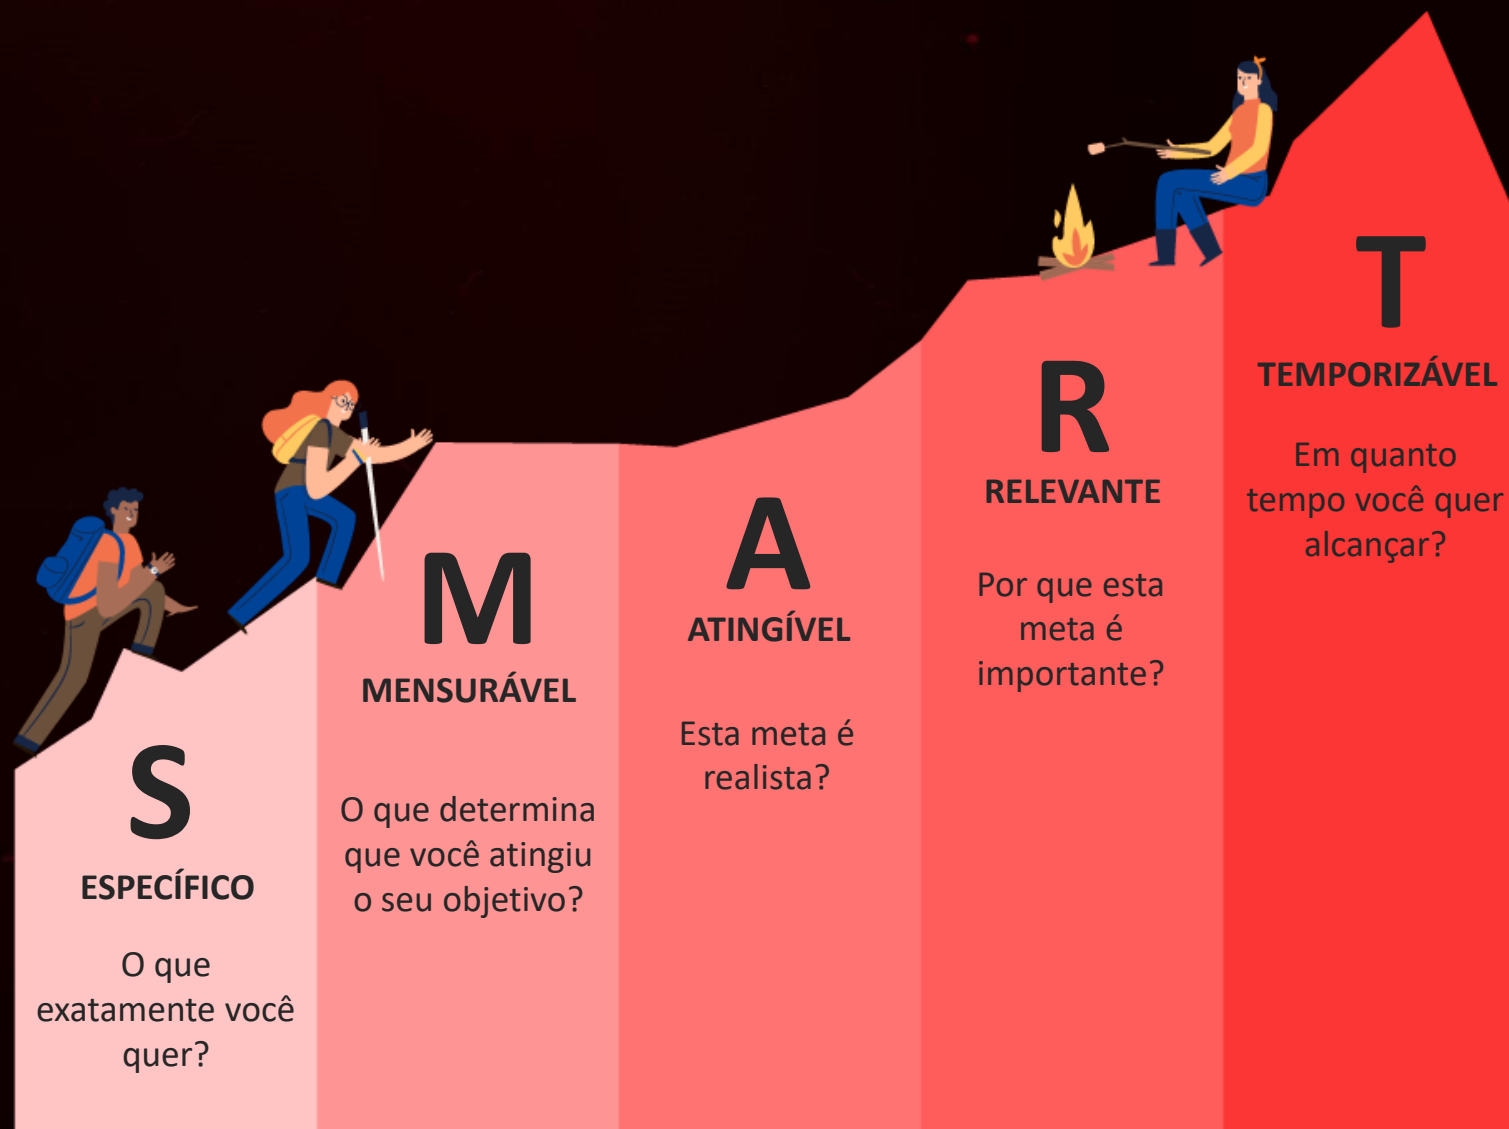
S
ESPECÍFICO
O que exatamente você quer?

M
MENSURÁVEL
O que determina que você atingiu o seu objetivo?

A
ATINGÍVEL
Esta meta é realista?

R
RELEVANTE
Por que esta meta é importante?

T
TEMPORIZÁVEL
Em quanto tempo você quer alcançar?